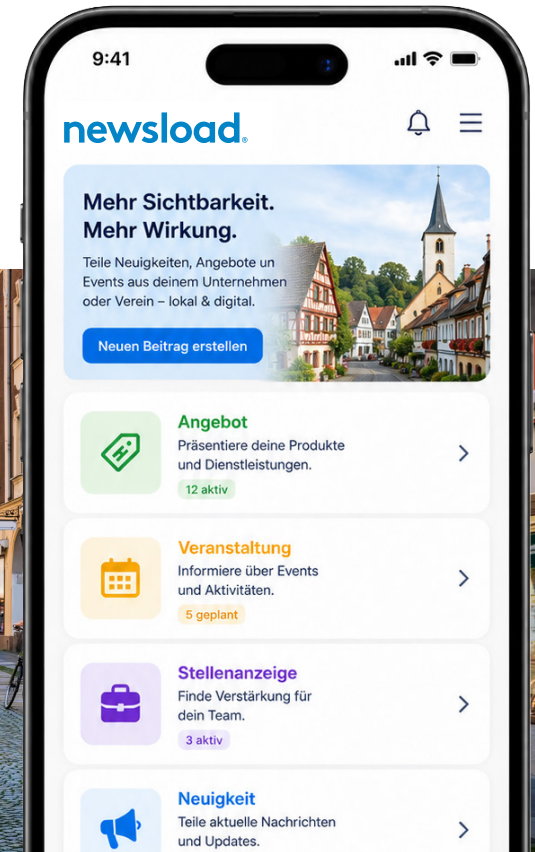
9:41

newsload

Mehr Sichtbarkeit. Mehr Wirkung.

Teile Neuigkeiten, Angebote un Events aus deinem Unternehmen oder Verein – lokal & digital.

Neuen Beitrag erstellen

Angebot
Präsentiere deine Produkte und Dienstleistungen.
12 aktiv

Veranstaltung
Informiere über Events und Aktivitäten.
5 geplant

Stellenanzeige
Finde Verstärkung für dein Team.
3 aktiv

Neuigkeit
Teile aktuelle Nachrichten und Updates.